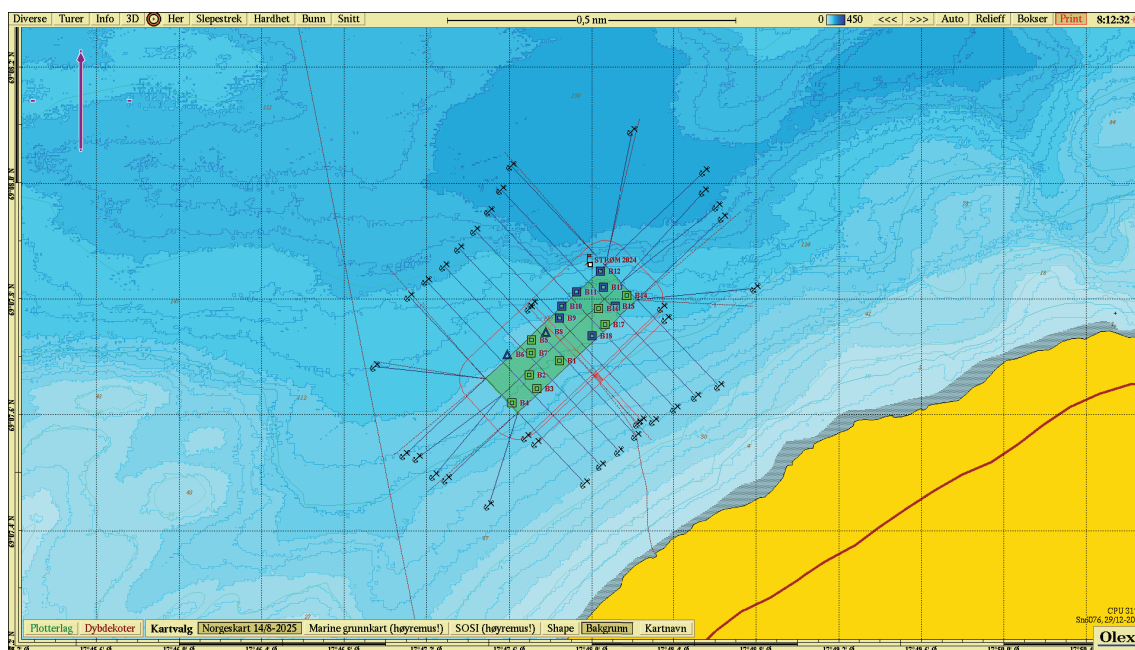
Diverse Turer Info 3D Her Slepestrek Hardhet Bunn Snitt

0,5 nm

0 450 <<< >>> Auto Relieff Bokser Print 8:12:32

STRØM 2024
B12
B11
B13
B15
B10
B14
B9
B16
B7
B8
B5
B6
B1
B2
B3
B4

CPU 31
Sn6076, 29/12-20

Olex

Plotterlag Dybdekoter Kartvalg Norgeskart 14/8-2025 Marine grunnkart (høyremus!) SOSI (høyremus!) Shape Bakgrunn Kartnavn